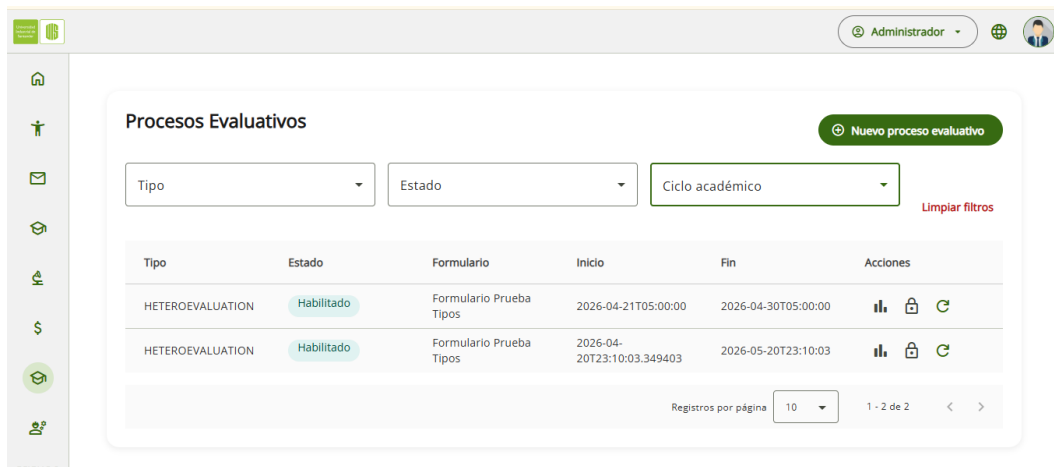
Administrador

Procesos Evaluativos

Nuevo proceso evaluativo

Tipo

Estado

Ciclo académico

Limpiar filtros

| Tipo | Estado | Formulario | Inicio | Fin | Acciones |
|---|---|---|---|---|---|
| HETEROEVALUATION | Habilitado | Formulario Prueba Tipos | 2026-04-21T05:00:00 | 2026-04-30T05:00:00 | |
| HETEROEVALUATION | Habilitado | Formulario Prueba Tipos | 2026-04-20T23:10:03.349403 | 2026-05-20T23:10:03 | |

Registros por página 10

1 - 2 de 2